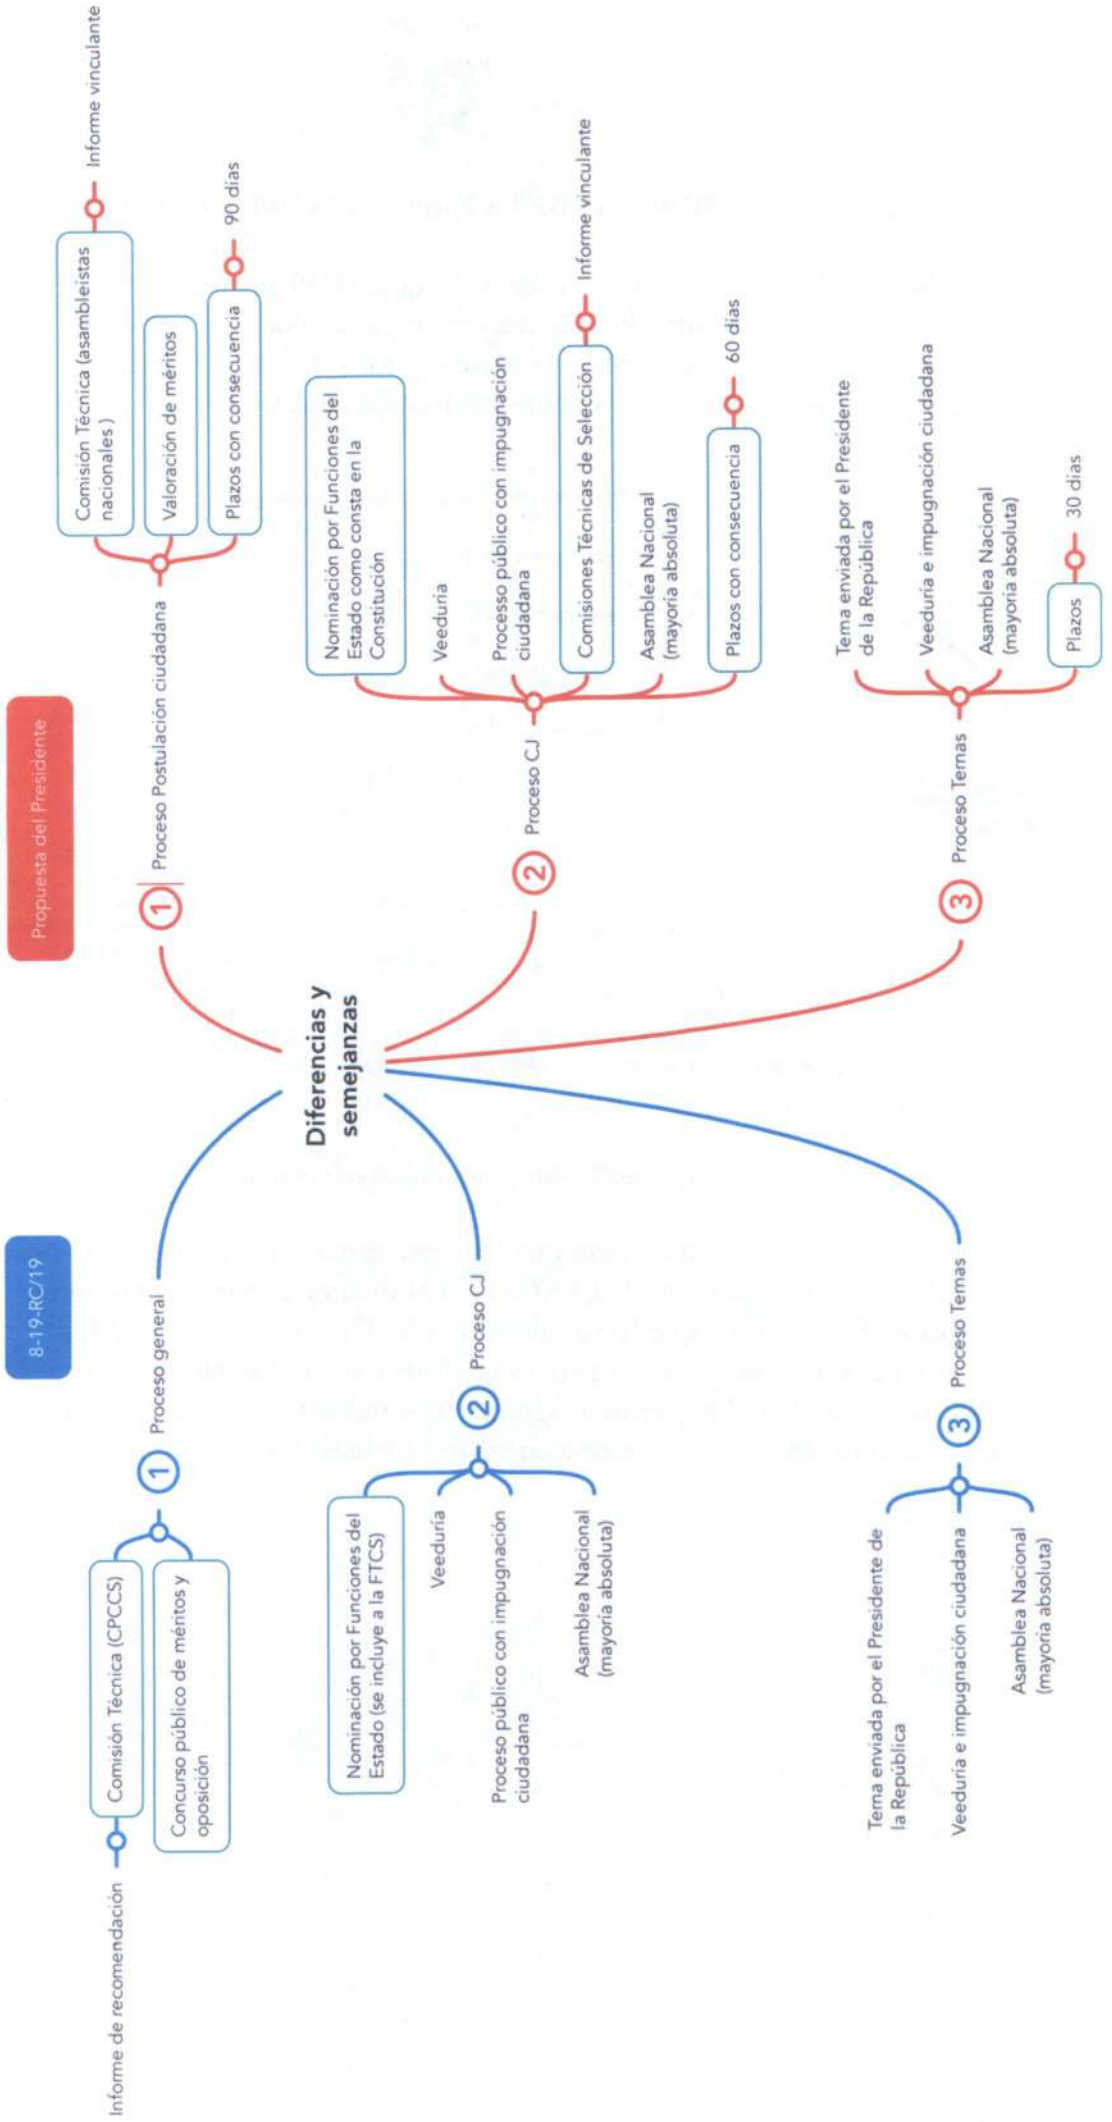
Diferencias y semejanzas

Propuesta del Presidente

1 Proceso Postulación ciudadana

Comisión Técnica (asambleístas nacionales)

Informe vinculante

Valoración de méritos

Plazos con consecuencia

90 días

2 Proceso CJ

Nominación por Funciones del Estado como consta en la Constitución

Veeduría

Proceso público con impugnación ciudadana

Comisiones Técnicas de Selección

Informe vinculante

Asamblea Nacional (mayoría absoluta)

Plazos con consecuencia

60 días

3 Proceso Ternas

Terna enviada por el Presidente de la República

Veeduría e impugnación ciudadana

Asamblea Nacional (mayoría absoluta)

Plazos

30 días

8-19-RC/19

1 Proceso general

Comisión Técnica (CPCCS)

Informe de recomendación

Concurso público de méritos y oposición

2 Proceso CJ

Nominación por Funciones del Estado (se incluye a la FTCS)

Veeduría

Proceso público con impugnación ciudadana

Asamblea Nacional (mayoría absoluta)

3 Proceso Ternas

Terna enviada por el Presidente de la República

Veeduría e impugnación ciudadana

Asamblea Nacional (mayoría absoluta)